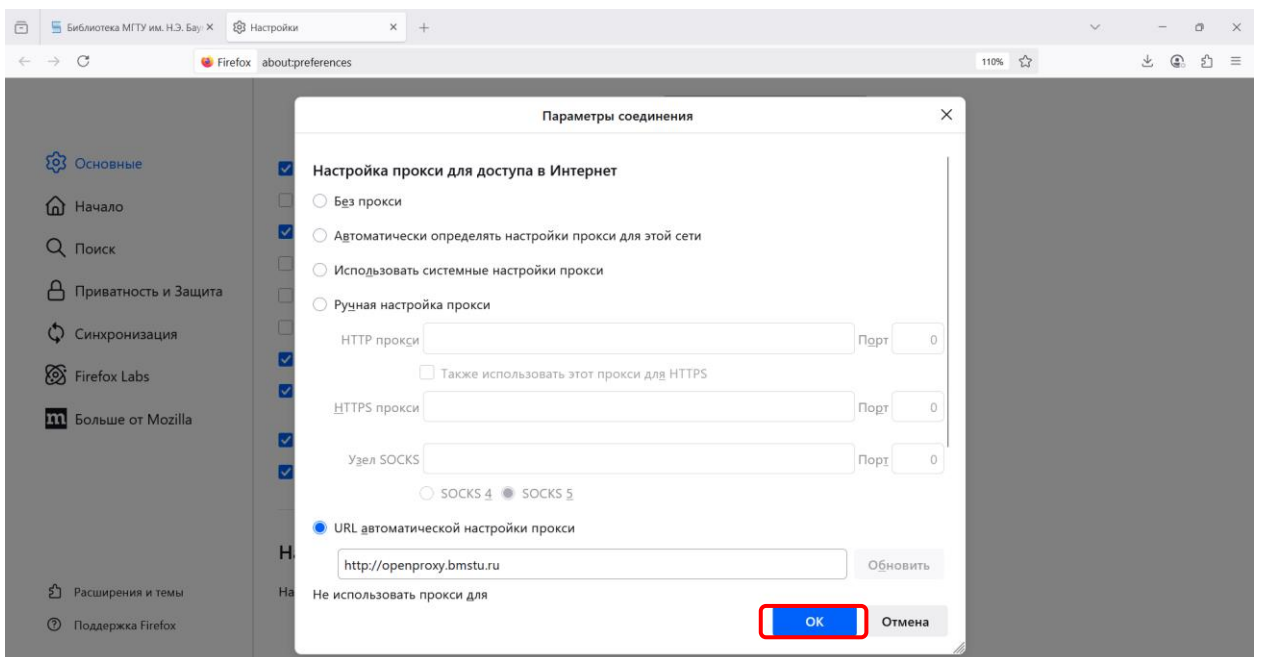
Библиотека МГТУ им. Н.Э. Бау ×
Настройки ×
+

Firefox about:preferences
110%

Основные
Начало
Поиск
Приватность и Защита
Синхронизация
Firefox Labs
Больше от Mozilla

Расширения и темы
Поддержка Firefox

Н
На

Параметры соединения ×

Настройка прокси для доступа в Интернет

Без прокси
Автоматически определять настройки прокси для этой сети
Использовать системные настройки прокси
Ручная настройка прокси

HTTP прокси | Порт 0
Также использовать этот прокси для HTTPS
HTTPS прокси | Порт 0
Узел SOCKS | Порт 0
SOCKS 4 SOCKS 5

URL автоматической настройки прокси
http://openproxy.bmstu.ru
Обновить

Не использовать прокси для

OK
Отмена